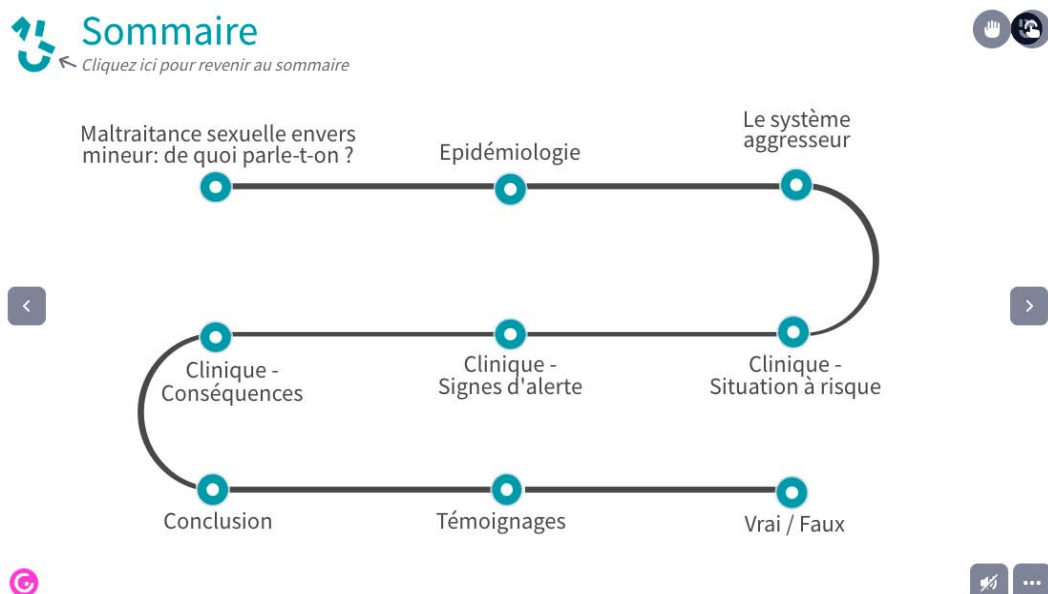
Sommaire
Cliquez ici pour revenir au sommaire

Maltraitance sexuelle envers mineur: de quoi parle-t-on ?

Epidémiologie

Le système aggresseur

Clinique - Situation à risque

Clinique - Signes d'alerte

Clinique - Conséquences

Conclusion

Témoignages

Vrai / Faux